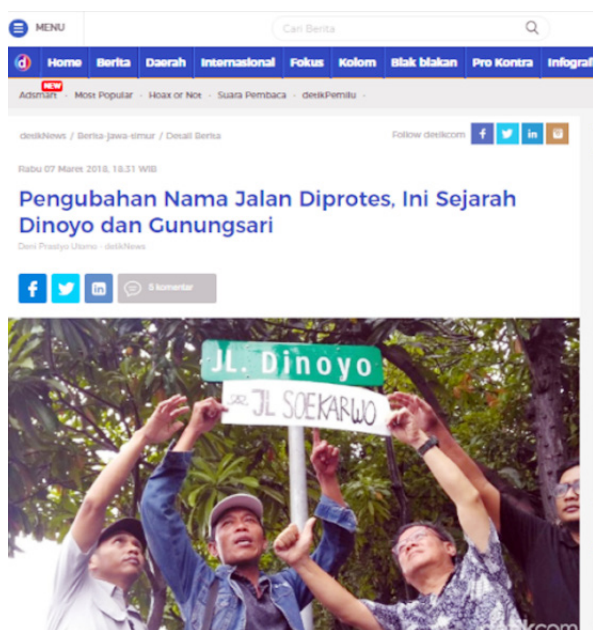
MENU

Cari Berita

d Home Berita Daerah Internasional Fokus Kolom Blak blakan Pro Kontra Infograf

NEW
Adsmart · Most Popular · Hoax or Not · Suara Pembaca · detikPemilu ·

detikNews / Berita-jawa-timur / Detail Berita

Follow detikcom

Rabu 07 Maret 2018, 18:31 WIB

Pengubahan Nama Jalan Diprotes, Ini Sejarah Dinoyo dan Gunungsari

Deni Prastyo Utomo - detikNews

5 komentar

JL. Dinoyo

JL SOEKARWO

detikcom